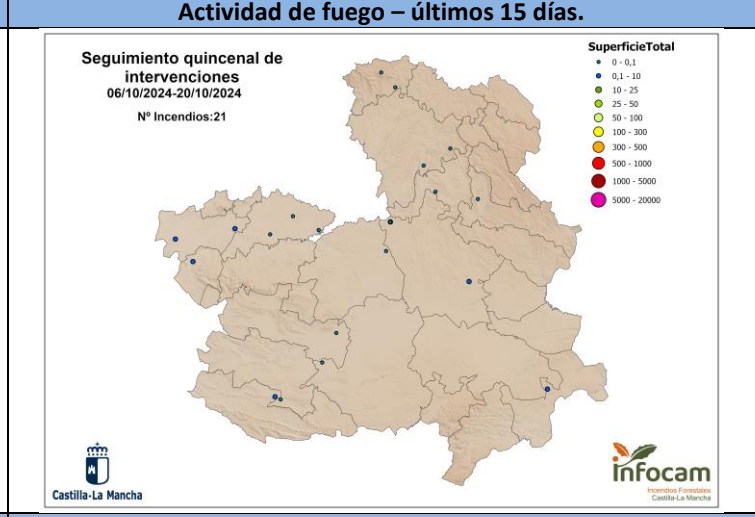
Actividad de fuego – últimos 15 días.

Seguimiento quincenal de intervenciones
06/10/2024-20/10/2024

Nº Incendios:21

SuperficieTotal
0 - 0,1
0,1 - 10
10 - 25
25 - 50
50 - 100
100 - 300
300 - 500
500 - 1000
1000 - 5000
5000 - 20000

Castilla-La Mancha

infocam
Incendios Forestales
Castilla-La Mancha